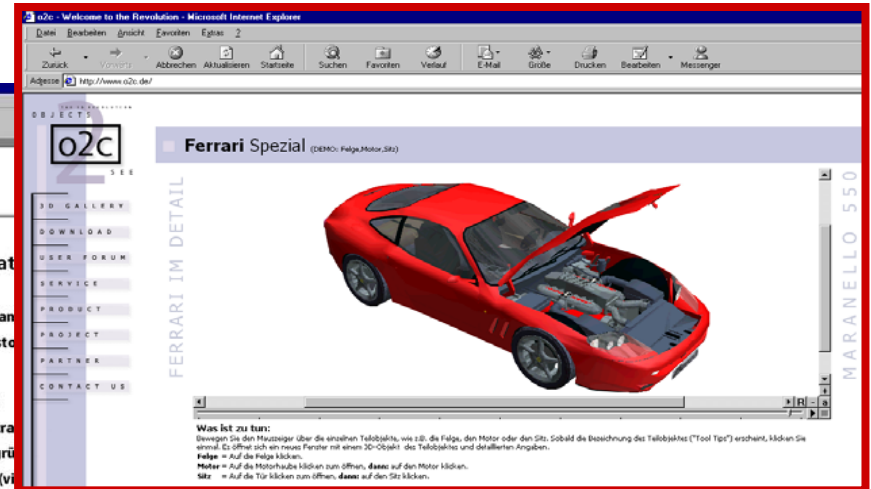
o2c - Welcome to the Revolution - Microsoft Internet Explorer

Datei Bearbeiten Ansicht Favoriten Extras ?

Zurück Vorwärts Abbrechen Aktualisieren Startseite Suchen Favoriten Verlauf E-Mail Größe Drucken Bearbeiten Messenger

Adresse http://www.o2c.de/

OBJECTS TO SEE

o2c

3D GALLERY
DOWNLOAD
USER FORUM
SERVICE
PRODUCT
PROJECT
PARTNER
CONTACT US

Ferrari Spezial (DEMO: Felge,Motor,Sitz)

FERRARI IM DETAIL

MARANELLO 550

Was ist zu tun:
Bewegen Sie den Mauszeiger über die einzelnen Teilobjekte, wie z.B. die Felge, den Motor oder den Sitz. Sobald die Bezeichnung des Teilobjektes ("Tool Tips") erscheint, klicken Sie einmal. Es öffnet sich ein neues Fenster mit einem 3D-Objekt des Teilobjektes und detaillierten Angaben.
Felge = Auf die Felge klicken.
Motor = Auf die Motorhaube klicken zum öffnen, dann: auf den Motor klicken.
Sitz = Auf die Tür klicken zum öffnen, dann: auf den Sitz klicken.

at
an
sto
ra
rü
(vi